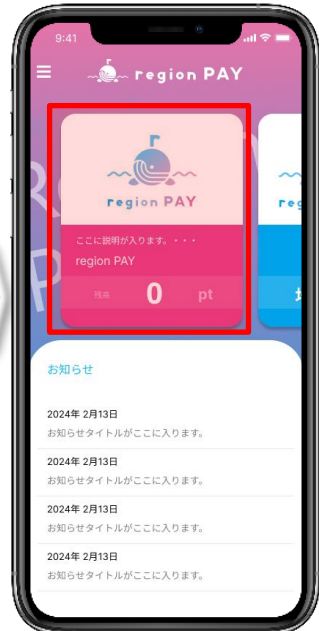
9:41

region PAY

region PAY

ここに説明が入ります。・・・

region PAY

残高 0 pt

re

お知らせ

2024年 2月13日
お知らせタイトルがここに入ります。

2024年 2月13日
お知らせタイトルがここに入ります。

2024年 2月13日
お知らせタイトルがここに入ります。

2024年 2月13日
お知らせタイトルがここに入ります。